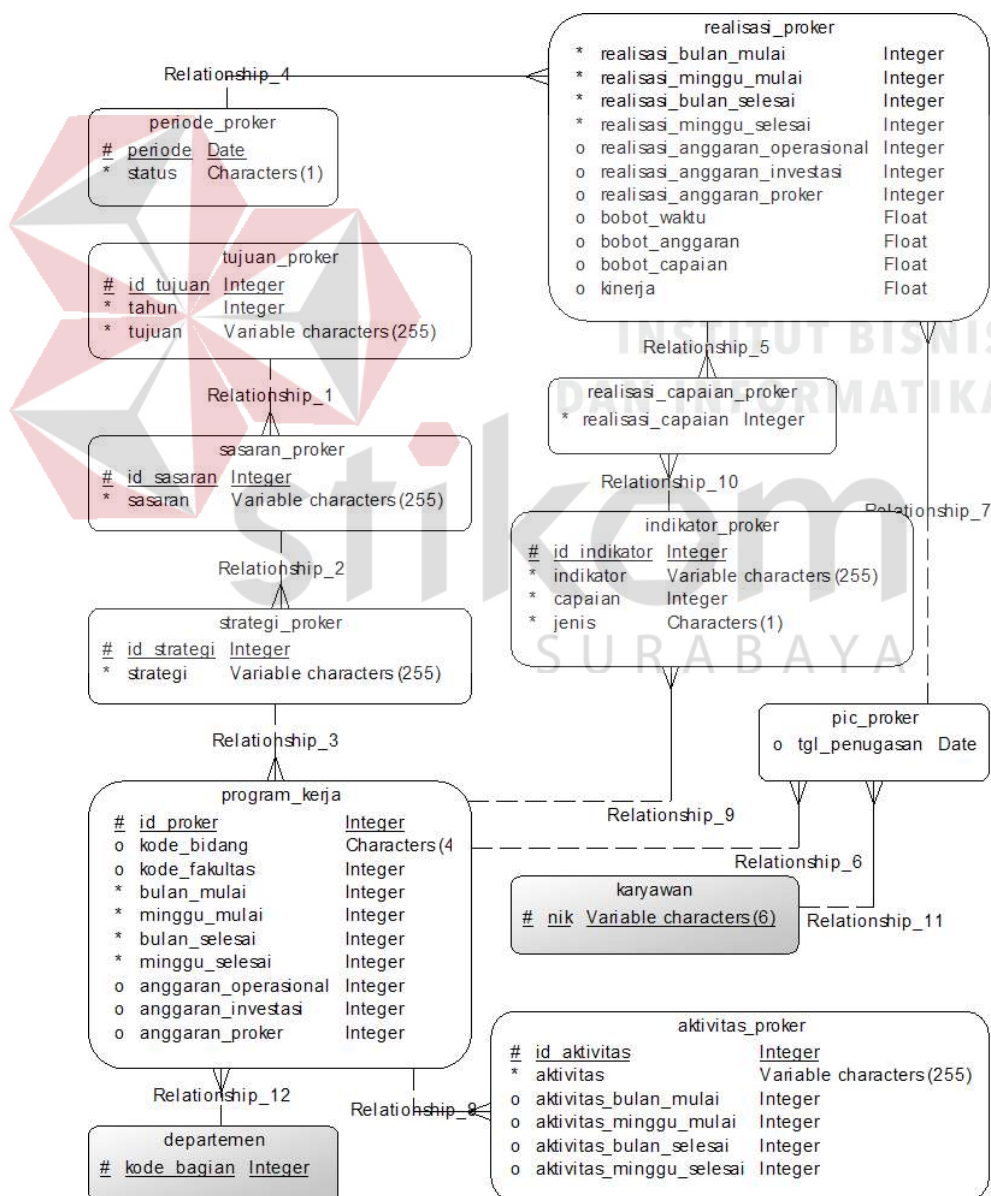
Relationship_4

periode_proker
# periode Date
* status Characters (1)

tujuan_proker
# id_tujuan Integer
* tahun Integer
* tujuan Variable characters (255)

Relationship_1

sasaran_proker
# id_sasaran Integer
* sasaran Variable characters (255)

Relationship_2

strategi_proker
# id_strategi Integer
* strategi Variable characters (255)

Relationship_3

program_kerja
# id_proker Integer
o kode_bidang Characters (4
o kode_fakultas Integer
* bulan_mulai Integer
* minggu_mulai Integer
* bulan_selesai Integer
* minggu_selesai Integer
o anggaran_operasional Integer
o anggaran_investasi Integer
o anggaran_proker Integer

Relationship_12

departemen
# kode_bagian Integer

realisasi_proker
* realisasi_bulan_mulai Integer
* realisasi_minggu_mulai Integer
* realisasi_bulan_selesai Integer
* realisasi_minggu_selesai Integer
o realisasi_anggaran_operasional Integer
o realisasi_anggaran_investasi Integer
o realisasi_anggaran_proker Integer
o bobot_waktu Float
o bobot_anggaran Float
o bobot_capaian Float
o kinerja Float

Relationship_5

realisasi_capaian_proker
* realisasi_capaian Integer

Relationship_10

Relationship_7

indikator_proker
# id_indikator Integer
* indikator Variable characters (255)
* capaian Integer
* jenis Characters (1)

pic_proker
o tgl_penugasan Date

Relationship_9

Relationship_6

karyawan
# nik Variable characters (6)

Relationship_11

Relationship_8

aktivitas_proker
# id_aktivitas Integer
* aktivitas Variable characters (255)
o aktivitas_bulan_mulai Integer
o aktivitas_minggu_mulai Integer
o aktivitas_bulan_selesai Integer
o aktivitas_minggu_selesai Integer

INSTITUT BISNIS DAN INFORMATIKA
stikom
SURABAYA